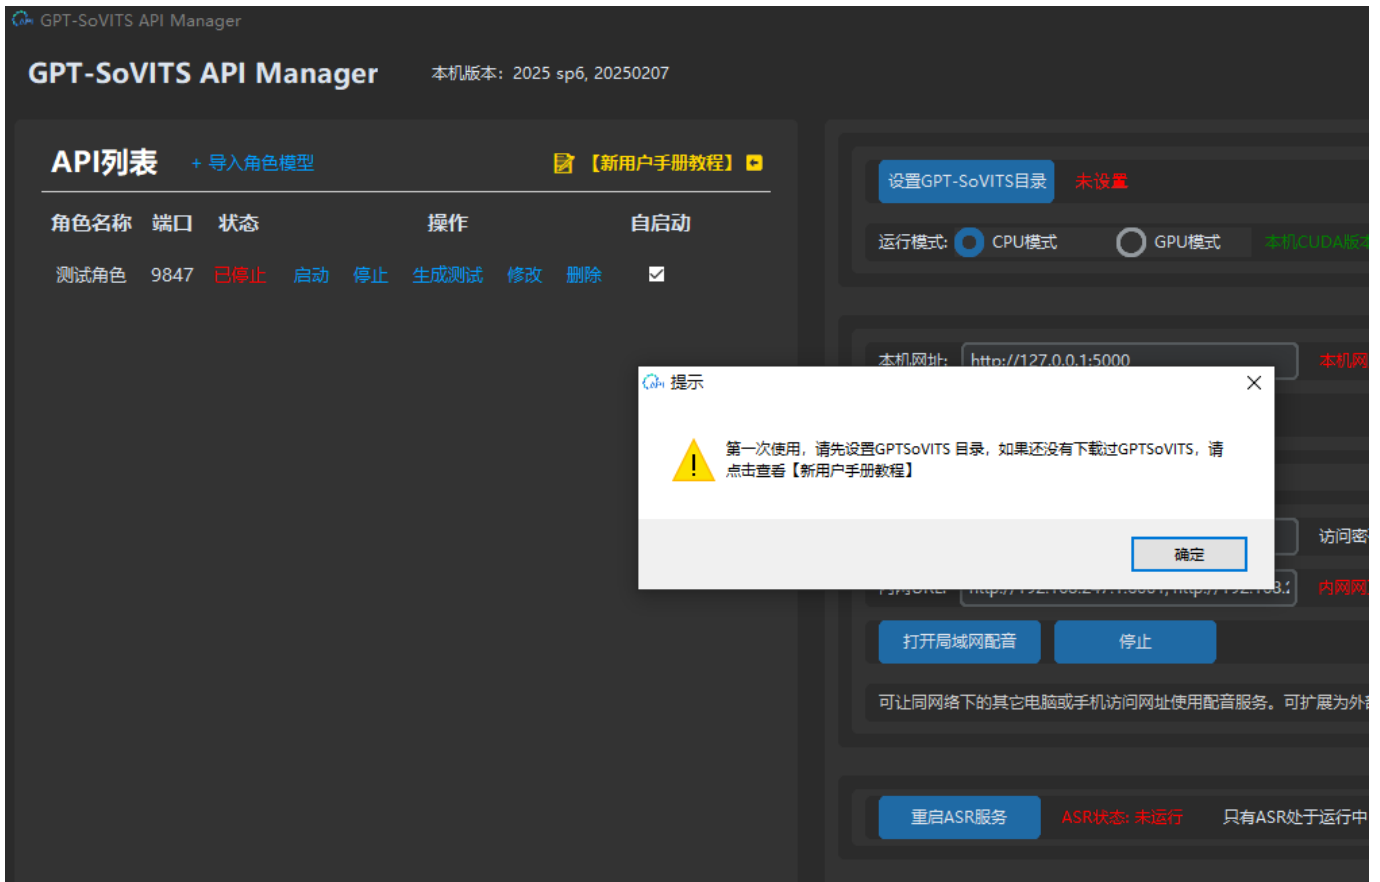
GPT-SoVITS API Manager

GPT-SoVITS API Manager 本机版本：2025 sp6, 20250207

API列表 + 导入角色模型 【新用户手册教程】

| 角色名称 | 端口 | 状态 | 操作 | 自启动 |
|---|---|---|---|---|
| 测试角色 | 9847 | 已停止 | 启动 停止 生成测试 修改 删除 | ☑ |

设置GPT-SoVITS目录 未设置

运行模式: CPU模式 GPU模式 本机CUDA版本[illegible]

本机网址: http://127.0.0.1:5000 本机网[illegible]

访问密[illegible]

内网URL: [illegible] 内网网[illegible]

打开局域网配音 停止

可让同网络下的其它电脑或手机访问网址使用配音服务。可扩展为外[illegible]

重启ASR服务 ASR状态: 未运行 只有ASR处于运行中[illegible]

提示

第一次使用，请先设置GPTSoVITS 目录，如果还没有下载过GPTSoVITS，请点击查看【新用户手册教程】

确定